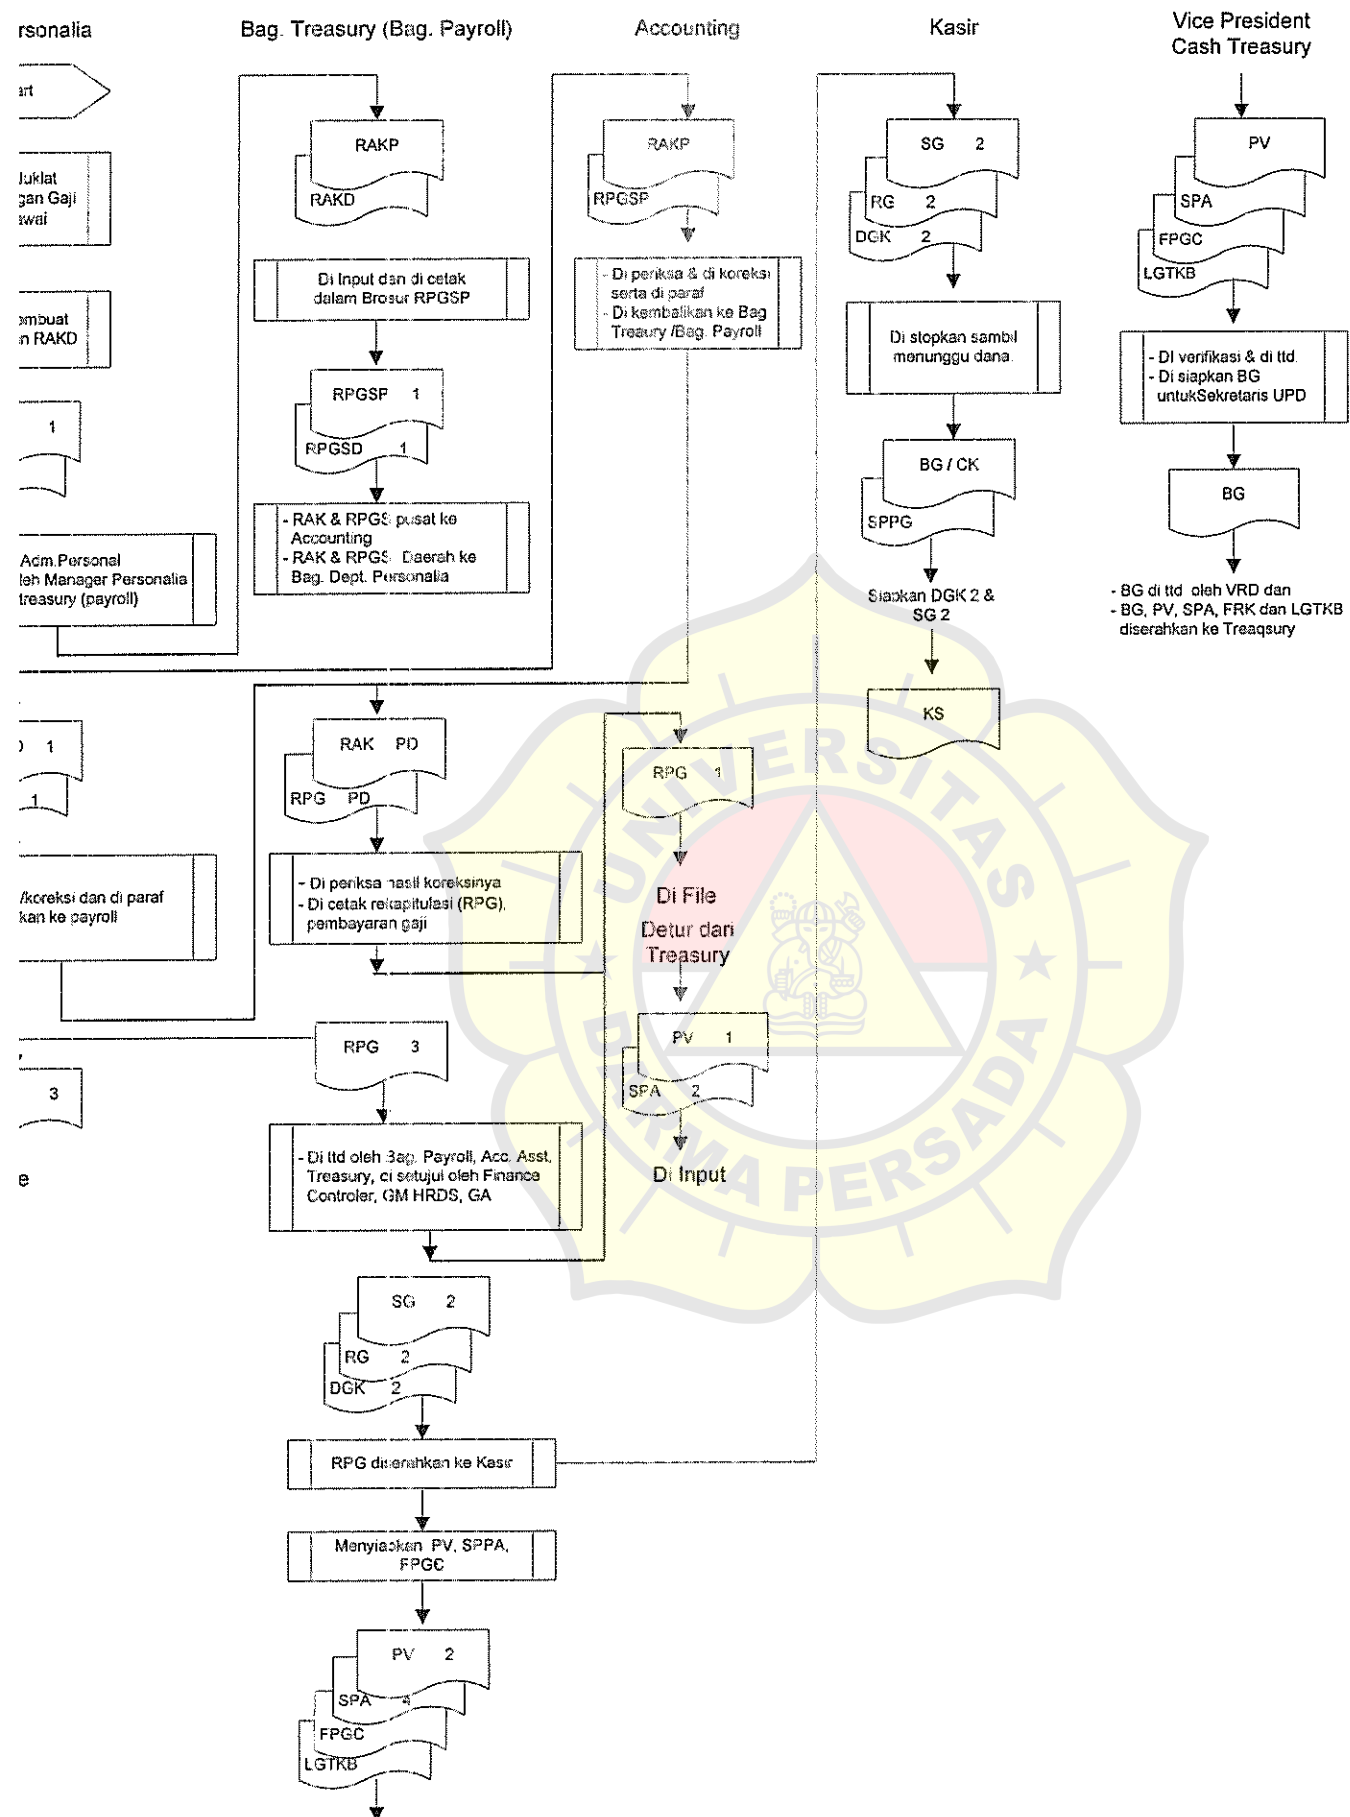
rsonalia

Bag. Treasury (Bag. Payroll)

Accounting

Kasir

Vice President Cash Treasury

art

Juklat gan Gaji wai

embuat n RAKD

1

Adm.Personal leh Manager Personalia treasury (payroll)

RAKP

RAKD

Di Input dan di cetak dalam Brosur RPGSP

RPGSP 1

RPGSD 1

- RAK & RPGS pusat ke Accounting
- RAK & RPGS Daerah ke Bag. Dept. Personalia

RAKP

RPGSP

- Di periksa & di koreksi serta di paraf
- Di kembalikan ke Bag Treaury /Bag. Payroll

SG 2

RG 2

DGK 2

Di stopkan sambil menunggu dana.

BG / CK

SPPG

Siapkan DGK 2 & SG 2

KS

PV

SPA

FPGC

LGTKB

- DI verifikasi & di ttd.
- Di siapkan BG untukSekretaris UPD

BG

- BG di ttd oleh VRD dan
- BG, PV, SPA, FRK dan LGTKB diserahkan ke Treaqsury

) 1

1

/koreksi dan di paraf kan ke payroll

RAK PD

RPG PD

- Di periksa hasil koreksinya
- Di cetak rekapitulasi (RPG), pembayaran gaji

RPG 1

Di File

Detur dari Treasury

PV 1

SPA 2

Di Input

RPG 3

3

e

- Di ttd oleh Bag. Payroll, Acc. Asst, Treasury, di setujui oleh Finance Controler, GM HRDS, GA

SG 2

RG 2

DGK 2

RPG diserahkan ke Kasir

Menyiapkan PV, SPPA, FPGC

PV 2

SPA 4

FPGC

LGTKB